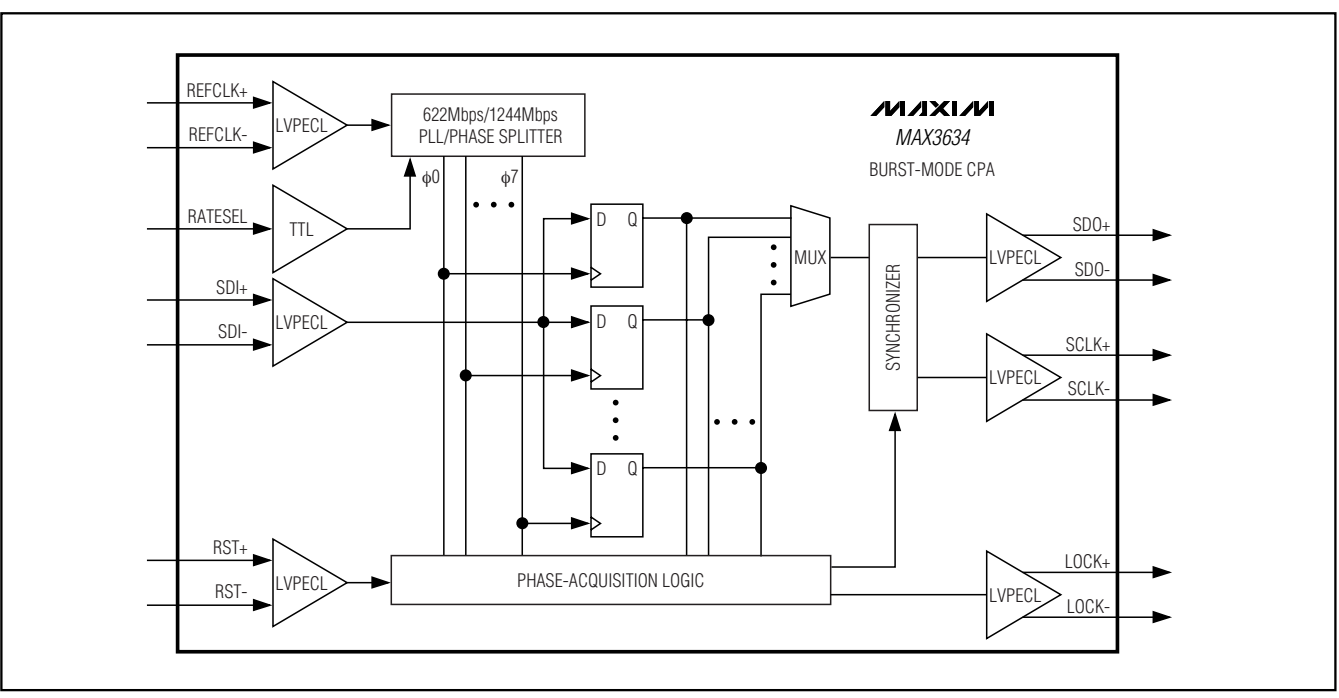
REFCLK+
REFCLK-
LVPECL
622Mbps/1244Mbps
PLL/PHASE SPLITTER
MAXIM
MAX3634
BURST-MODE CPA
RATESEL
TTL
$\phi0$
$\phi7$
D Q
D Q
D Q
SDI+
SDI-
LVPECL
MUX
SYNCHRONIZER
LVPECL
SDO+
SDO-
LVPECL
SCLK+
SCLK-
RST+
RST-
LVPECL
PHASE-ACQUISITION LOGIC
LVPECL
LOCK+
LOCK-